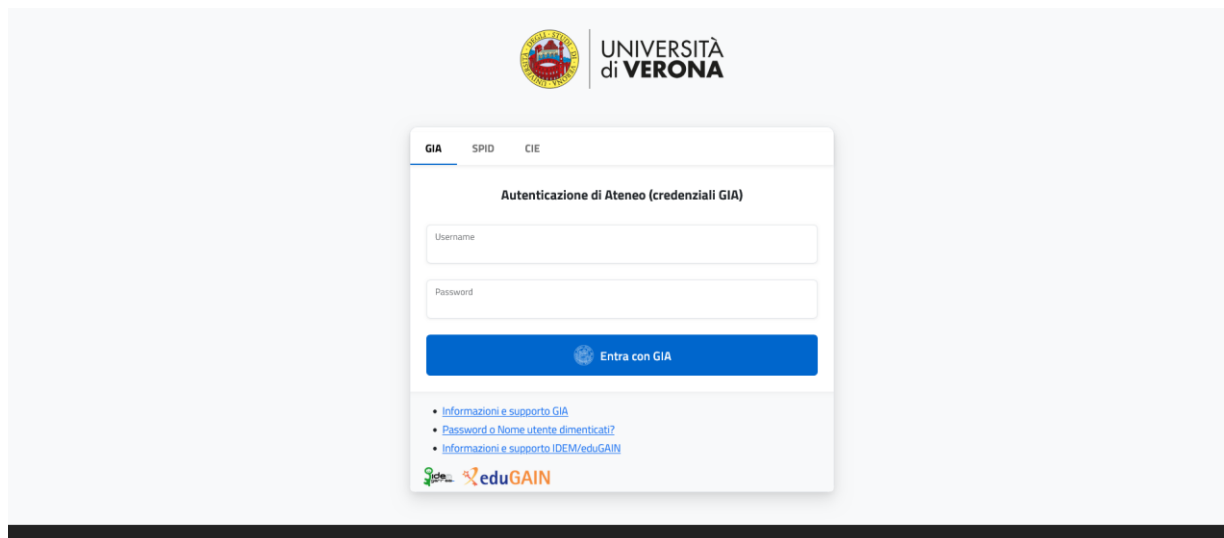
UNIVERSITÀ
di VERONA

GIA SPID CIE

Autenticazione di Ateneo (credenziali GIA)

Username

Password

Entra con GIA

- Informazioni e supporto GIA
- Password o Nome utente dimenticati?
- Informazioni e supporto IDEM/eduGAIN

idem eduGAIN